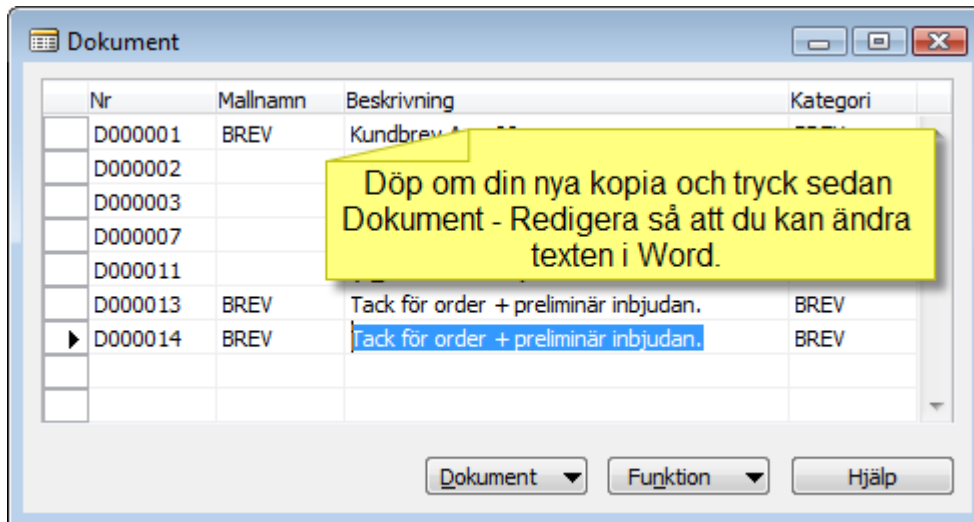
Dokument

| Nr | Mallnamn | Beskrivning | Kategori |
|---|---|---|---|
| D000001 | BREV | Kundbrev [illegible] | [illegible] |
| D000002 | | | |
| D000003 | | | |
| D000007 | | | |
| D000011 | | | |
| D000013 | BREV | Tack för order + preliminär inbjudan. | BREV |
| D000014 | BREV | Tack för order + preliminär inbjudan. | BREV |

Döp om din nya kopia och tryck sedan Dokument - Redigera så att du kan ändra texten i Word.

Dokument Funktion Hjälp